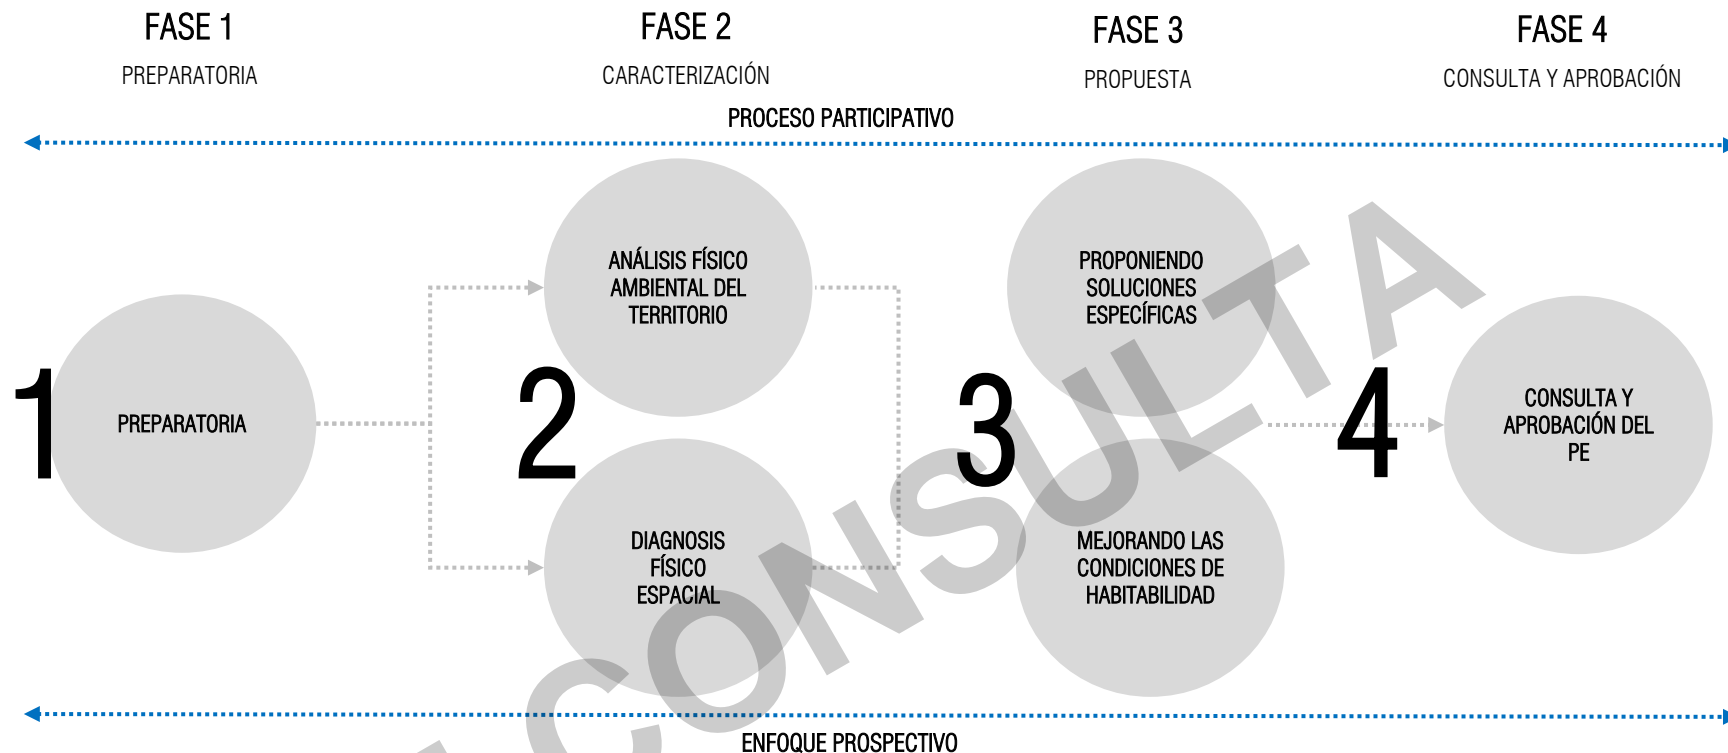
FASE 1
PREPARATORIA

FASE 2
CARACTERIZACIÓN

FASE 3
PROPUESTA

FASE 4
CONSULTA Y APROBACIÓN

PROCESO PARTICIPATIVO

1
PREPARATORIA

2
ANÁLISIS FÍSICO AMBIENTAL DEL TERRITORIO

DIAGNOSIS FÍSICO ESPACIAL

3
PROPONIENDO SOLUCIONES ESPECÍFICAS

MEJORANDO LAS CONDICIONES DE HABITABILIDAD

4
CONSULTA Y APROBACIÓN DEL PE

CONSULTA

ENFOQUE PROSPECTIVO